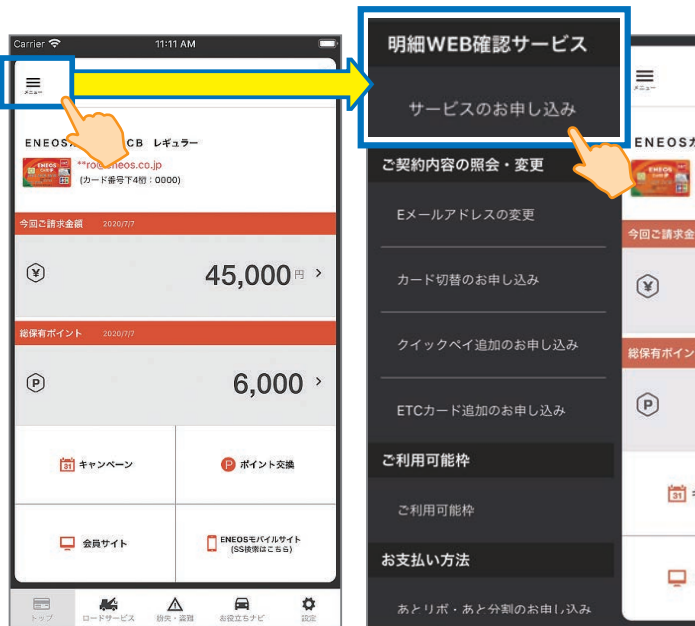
Carrier 11:11 AM

メニュー

ENEOS JCB レギュラー

**ro@eneos.co.jp
(カード番号下4桁：0000)

今回ご請求金額 2020/7/7

45,000円

総保有ポイント 2020/7/7

6,000

キャンペーン

ポイント交換

会員サイト

ENEOSモバイルサイト (SS検索はこちら)

トップ ロードサービス 紛失・盗難 お役立ちナビ 設定

明細WEB確認サービス

サービスのお申し込み

ご契約内容の照会・変更

Eメールアドレスの変更

カード切替のお申し込み

クイックペイ追加のお申し込み

ETCカード追加のお申し込み

ご利用可能枠

ご利用可能枠

お支払い方法

あとリボ・あと分割のお申し込み

メニュー

ENEOSカ

今回ご請求金

総保有ポイン